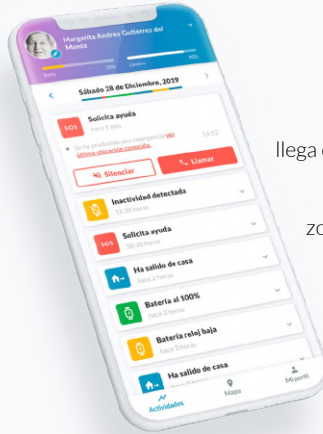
Margarita Andrea Gutierrez del Monte

20%

90%

Sábado 28 de Diciembre, 2019

SOS

Solicita ayuda

hace 5 días

Se ha producido una emergencia en: último ubicación conocida.

14:52

Silenciar

Llamar

Inactividad detectada

11:36 horas

SOS

Solicita ayuda

38:36 horas

Ha salido de casa

hace 4 horas

Batería al 100%

hace 2 horas

Batería reloj baja

hace 3 horas

Ha salido de casa

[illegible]

Actividades

Mapa

Mi perfil

llega

zo